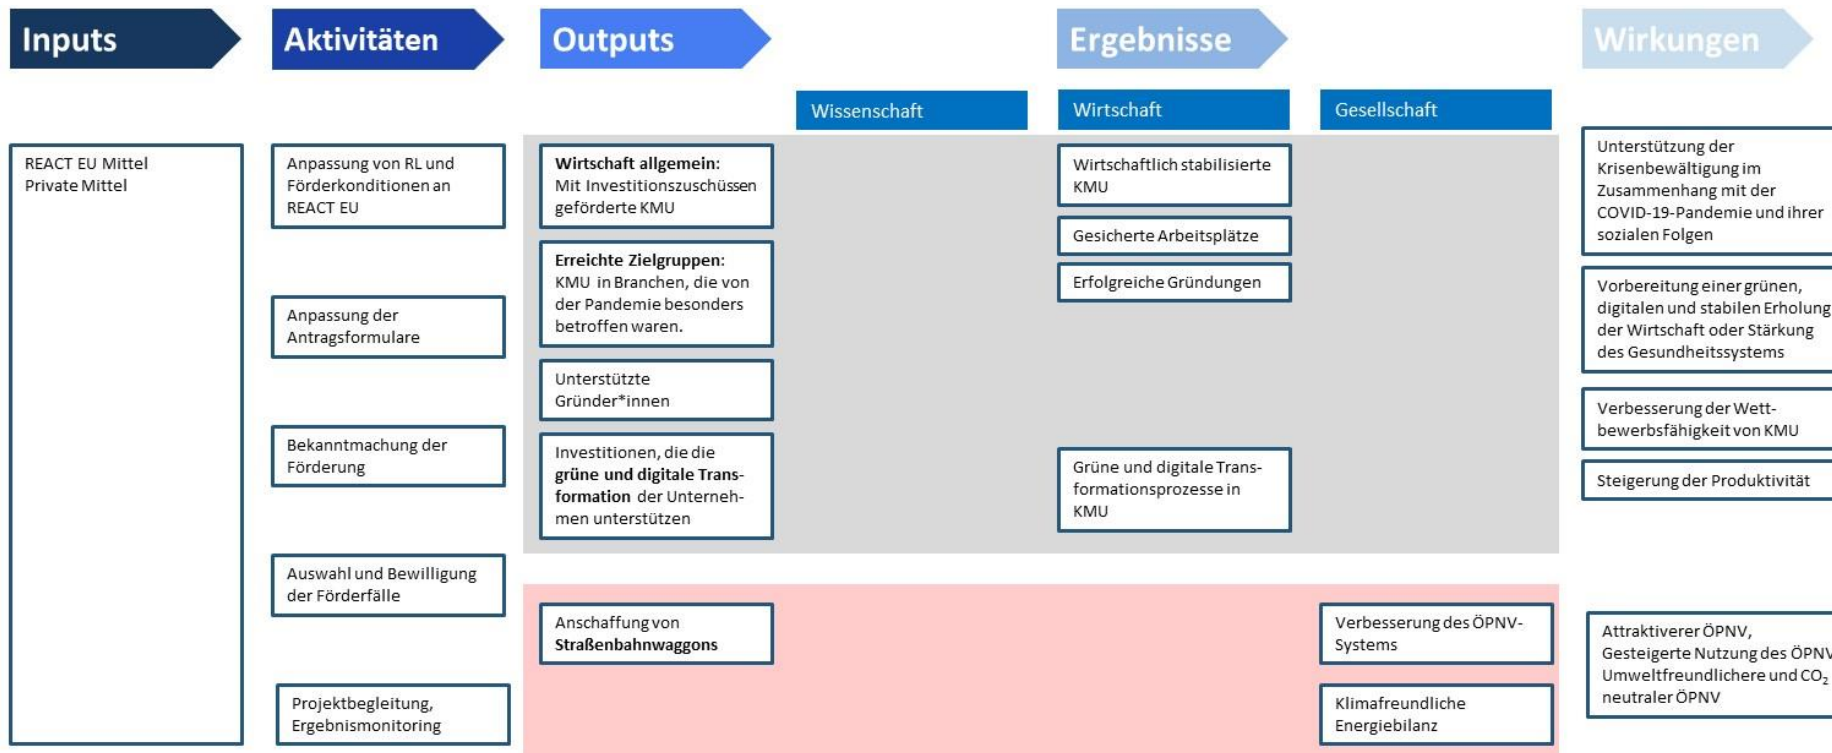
Inputs

Aktivitäten

Outputs

Ergebnisse

Wirkungen

Wissenschaft

Wirtschaft

Gesellschaft

REACT EU Mittel
Private Mittel

Anpassung von RL und Förderkonditionen an REACT EU

Anpassung der Antragsformulare

Bekanntmachung der Förderung

Auswahl und Bewilligung der Förderfälle

Projektbegleitung, Ergebnismonitoring

**Wirtschaft allgemein:** Mit Investitionszuschüssen geförderte KMU

**Erreichte Zielgruppen:** KMU in Branchen, die von der Pandemie besonders betroffen waren.

Unterstützte Gründer*innen

Investitionen, die die **grüne und digitale Transformation** der Unternehmen unterstützen

Anschaffung von **Straßenbahnwaggons**

Wirtschaftlich stabilisierte KMU

Gesicherte Arbeitsplätze

Erfolgreiche Gründungen

Grüne und digitale Transformationsprozesse in KMU

Verbesserung des ÖPNV-Systems

Klimafreundliche Energiebilanz

Unterstützung der Krisenbewältigung im Zusammenhang mit der COVID-19-Pandemie und ihrer sozialen Folgen

Vorbereitung einer grünen, digitalen und stabilen Erholung der Wirtschaft oder Stärkung des Gesundheitssystems

Verbesserung der Wettbewerbsfähigkeit von KMU

Steigerung der Produktivität

Attraktiverer ÖPNV, Gesteigerte Nutzung des ÖPNV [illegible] Umweltfreundlichere und $CO_2$ neutraler ÖPNV